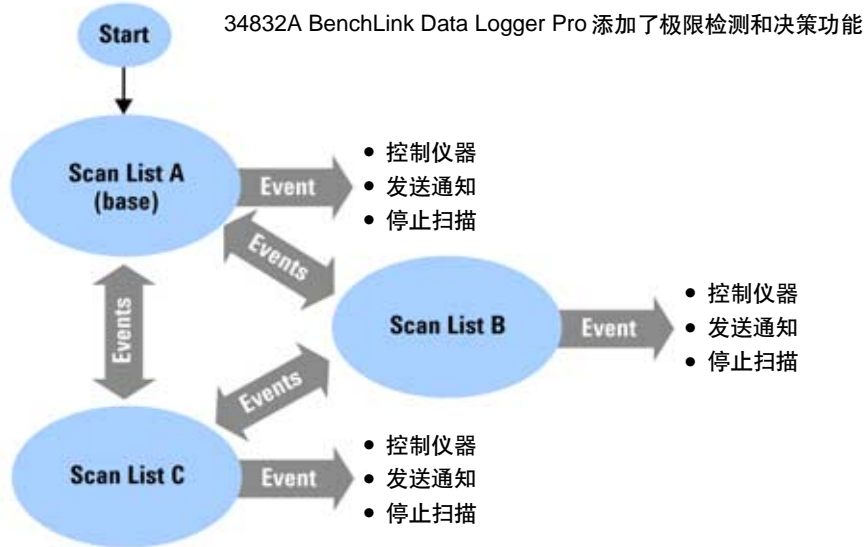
Start

34832A BenchLink Data Logger Pro 添加了极限检测和决策功能

Scan List A (base)

Event

• 控制仪器
• 发送通知
• 停止扫描

Events

Events

Scan List B

Event

• 控制仪器
• 发送通知
• 停止扫描

Events

Scan List C

Event

• 控制仪器
• 发送通知
• 停止扫描